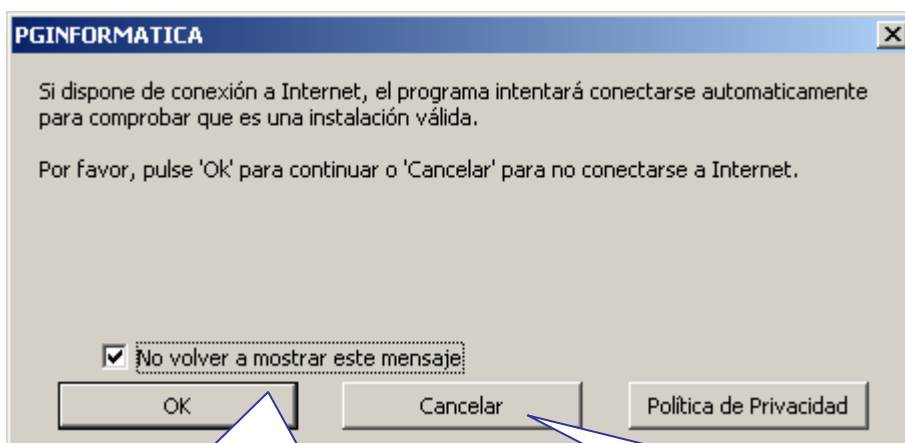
PGINFORMATICA

Si dispone de conexión a Internet, el programa intentará conectarse automaticamente para comprobar que es una instalación válida.

Por favor, pulse 'Ok' para continuar o 'Cancelar' para no conectarse a Internet.

No volver a mostrar este mensaje

OK

Cancelar

Política de Privacidad